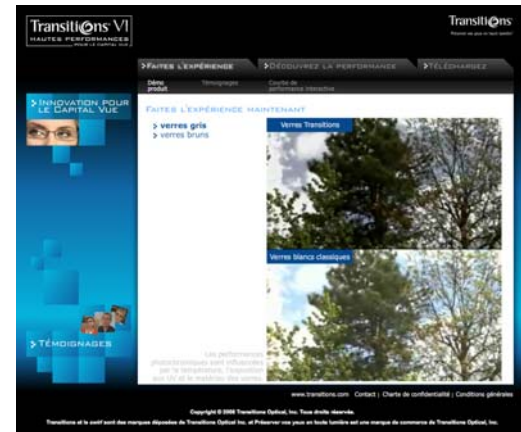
Transitions VI
HAUTES PERFORMANCES
POUR LE CAPITAL VUE

Transitions
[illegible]

>FAITES L'EXPÉRIENCE
>DÉCOUVREZ LA PERFORMANCE
>TÉLÉCHARGEZ

Démo produit
Témoignages
Courbe de performance interactive

>INNOVATION POUR LE CAPITAL VUE

FAITES L'EXPÉRIENCE MAINTENANT

> verres gris
> verres bruns

Verres Transitions

Verres blancs classiques

Les performances photochromiques sont influencées par la température, l'exposition aux UV et le matériau des verres.

>TÉMOIGNAGES

www.transitions.com | Contact | Charte de confidentialité | Conditions générales

Copyright © 2008 Transitions Optical, Inc. Tous droits réservés.

Transitions et le cœil sont des marques déposées de Transitions Optical, Inc. et Préserver vos yeux en toute lumière est une marque de commerce de Transitions Optical, Inc.